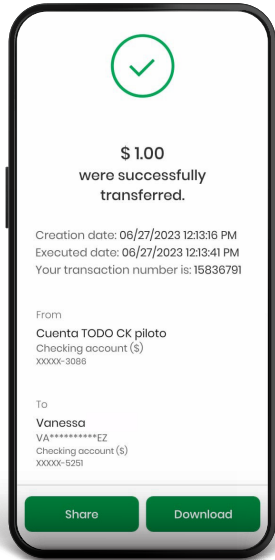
$ 1.00
were successfully transferred.

Creation date: 06/27/2023 12:13:16 PM
Executed date: 06/27/2023 12:13:41 PM
Your transaction number is: 15836791

From
Cuenta TODO CK piloto
Checking account ($)
XXXXX-3086

To
Vanessa
VA**********EZ
Checking account ($)
XXXXX-5251

Share
Download